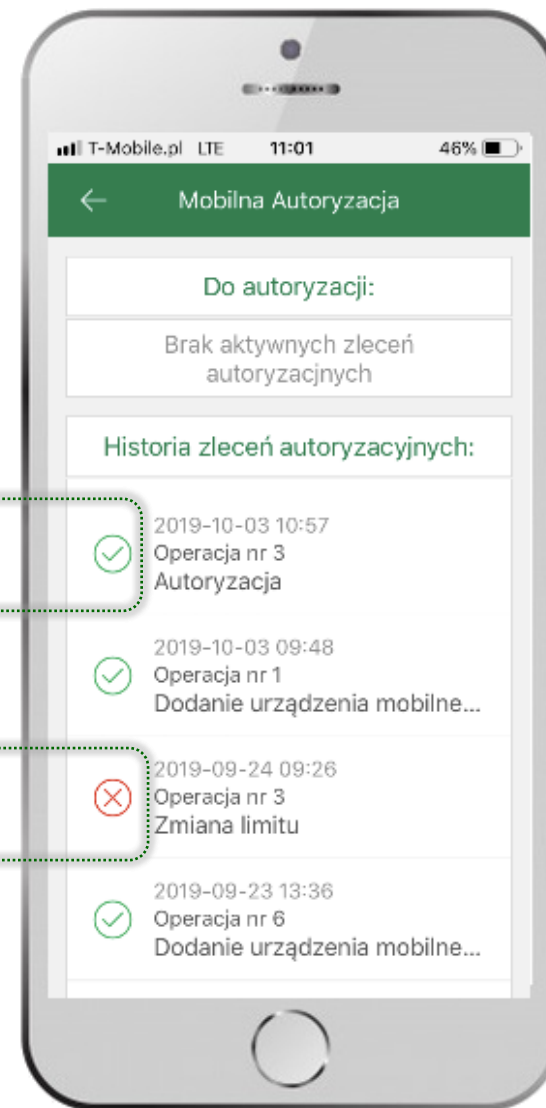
T-Mobile.pl LTE 11:01 46%

Mobilna Autoryzacja

Do autoryzacji:

Brak aktywnych zleceń autoryzacyjnych

Historia zleceń autoryzacyjnych:

2019-10-03 10:57
Operacja nr 3
Autoryzacja

2019-10-03 09:48
Operacja nr 1
Dodanie urządzenia mobilne...

2019-09-24 09:26
Operacja nr 3
Zmiana limitu

2019-09-23 13:36
Operacja nr 6
Dodanie urządzenia mobilne...